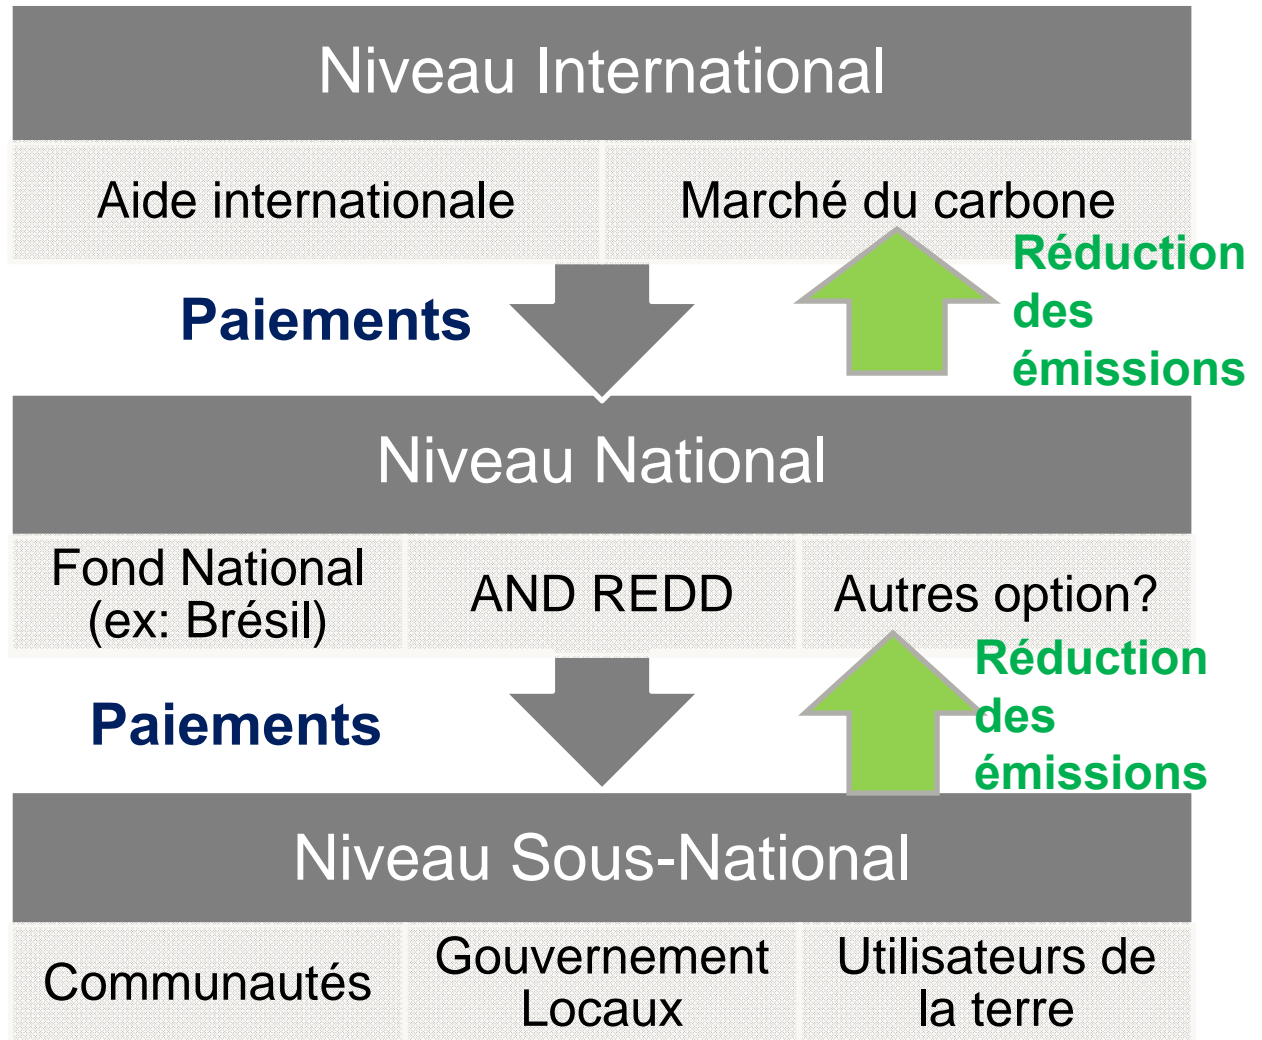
Niveau International

Aide internationale

Marché du carbone

Paiements

Réduction des émissions

Niveau National

Fond National (ex: Brésil)

AND REDD

Autres option?

Paiements

Réduction des émissions

Niveau Sous-National

Communautés

Gouvernement Locaux

Utilisateurs de la terre